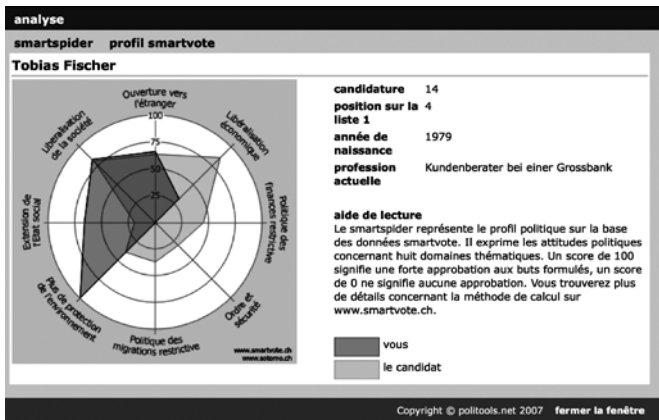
analyse

smartspider profil smartvote

Tobias Fischer

Ouverture vers l'étranger

Libéralisation économique

Politique des finances restrictive

Ordre et sécurité

Politique des migrations restrictive

Plus de protection de l'environnement

Extension de l'état social

Libéralisation de la société

100

75

50

25

www.smartvote.ch
www.sotomo.ch

| | |
|---|---|
| **candidature** | 14 |
| **position sur la liste 1** | 4 |
| **année de naissance** | 1979 |
| **profession actuelle** | Kundenberater bei einer Grossbank |

**aide de lecture**
Le smartspider représente le profil politique sur la base des données smartvote. Il exprime les attitudes politiques concernant huit domaines thématiques. Un score de 100 signifie une forte approbation aux buts formulés, un score de 0 ne signifie aucune approbation. Vous trouverez plus de détails concernant la méthode de calcul sur www.smartvote.ch.

vous

le candidat

Copyright © politools.net 2007 **fermer la fenêtre**